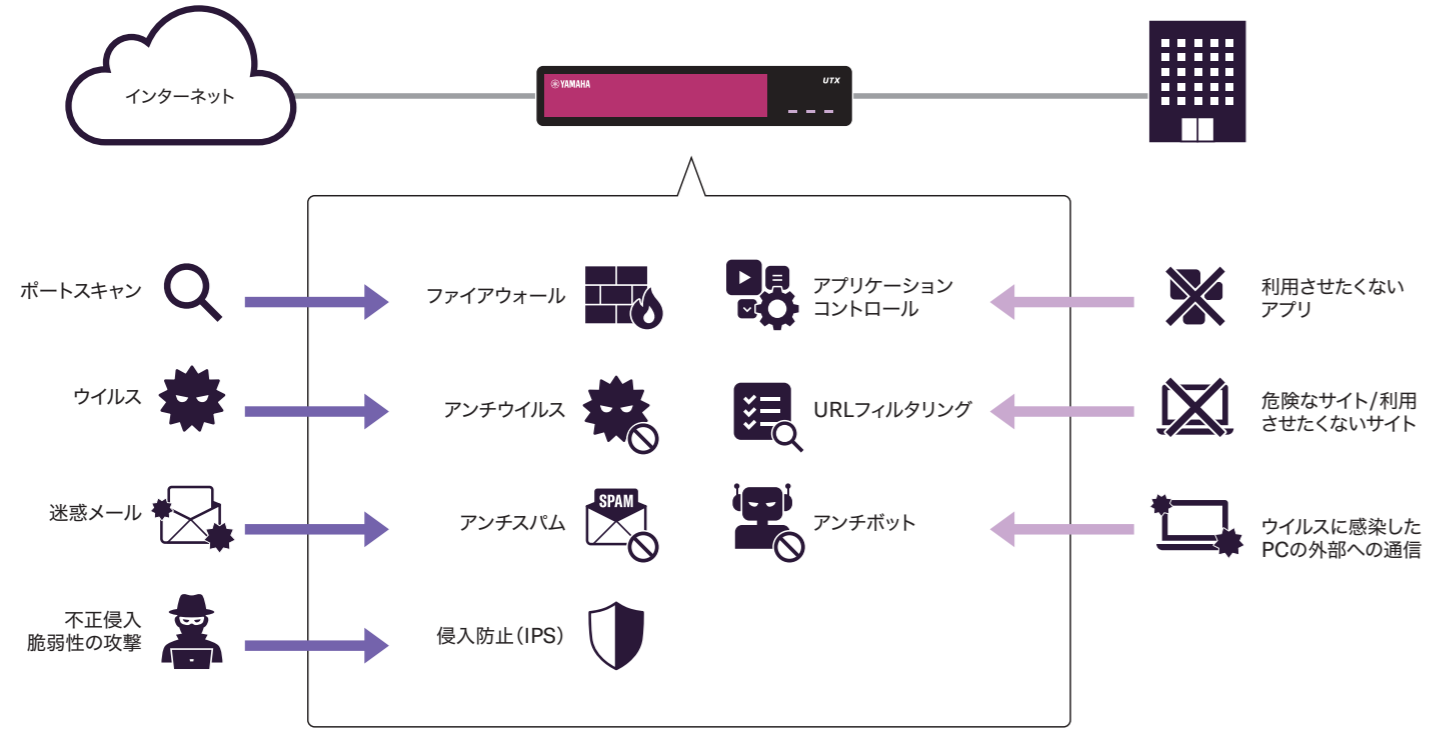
インターネット

YAMAHA

UTX

ポートスキャン

ファイアウォール

アプリケーションコントロール

利用させたくないアプリ

ウイルス

アンチウイルス

URLフィルタリング

危険なサイト/利用させたくないサイト

迷惑メール

アンチスパム

SPAM

アンチボット

ウイルスに感染したPCの外部への通信

不正侵入
脆弱性の攻撃

侵入防止(IPS)